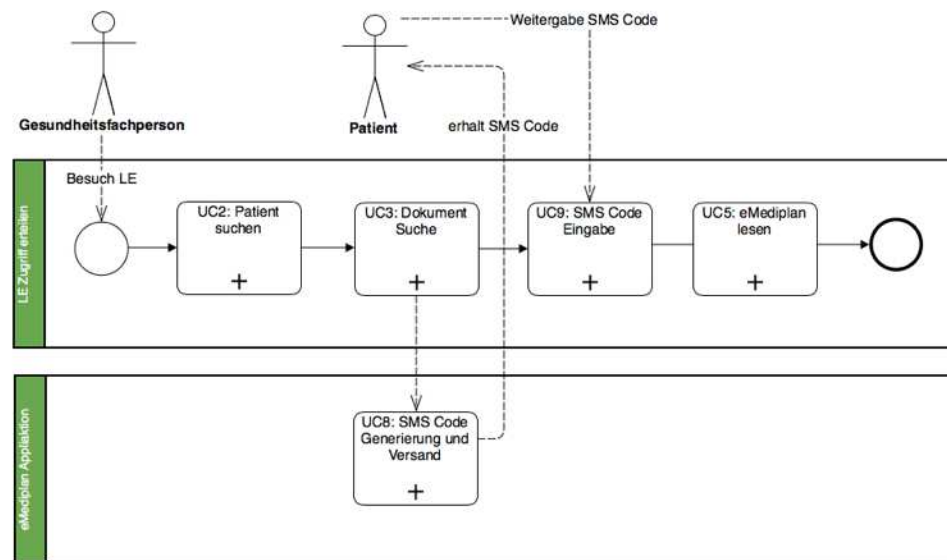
Weitergabe SMS Code

Gesundheitsfachperson

Patient

erhalt SMS Code

LE Zugriff erteilen

Besuch LE

UC2: Patient suchen

+

UC3: Dokument Suche

+

UC9: SMS Code Eingabe

+

UC5: eMediplan lesen

+

eMediplan Applikation

UC8: SMS Code Generierung und Versand

+